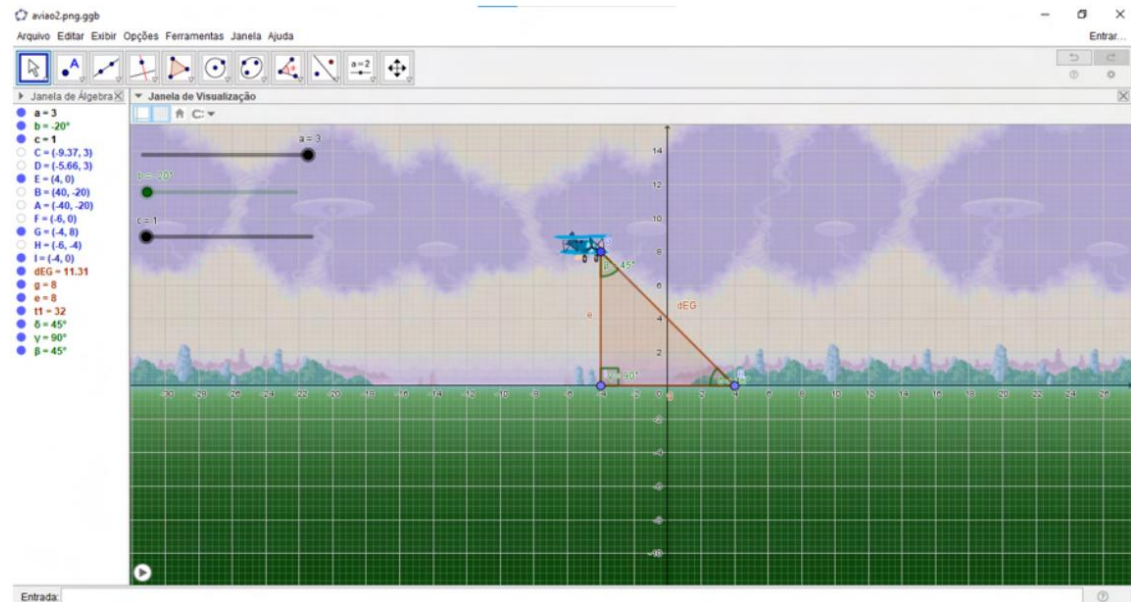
aviao2.png.ggb

Arquivo Editar Exibir Opções Ferramentas Janela Ajuda

Entrar...

a=2

Janela de Álgebra

Janela de Visualização

a = 3
b = -20°
c = 1
C = (-9.37, 3)
D = (-5.66, 3)
E = (4, 0)
B = (40, -20)
A = (-40, -20)
F = (-6, 0)
G = (-4, 8)
H = (-6, -4)
I = (-4, 0)
dEG = 11.31
g = 8
e = 8
t1 = 32
δ = 45°
γ = 90°
β = 45°

a = 3

b = -20°

c = 1

14
12
10
8
6
4
2
-2
-4
-6
-8
-10

45°
dEG
e
90°
45°

-30 -28 -26 -24 -22 -20 -18 -16 -14 -12 -10 -8 -6 -4 -2 0 2 4 6 8 10 12 14 16 18 20 22 24 26

Entrada: